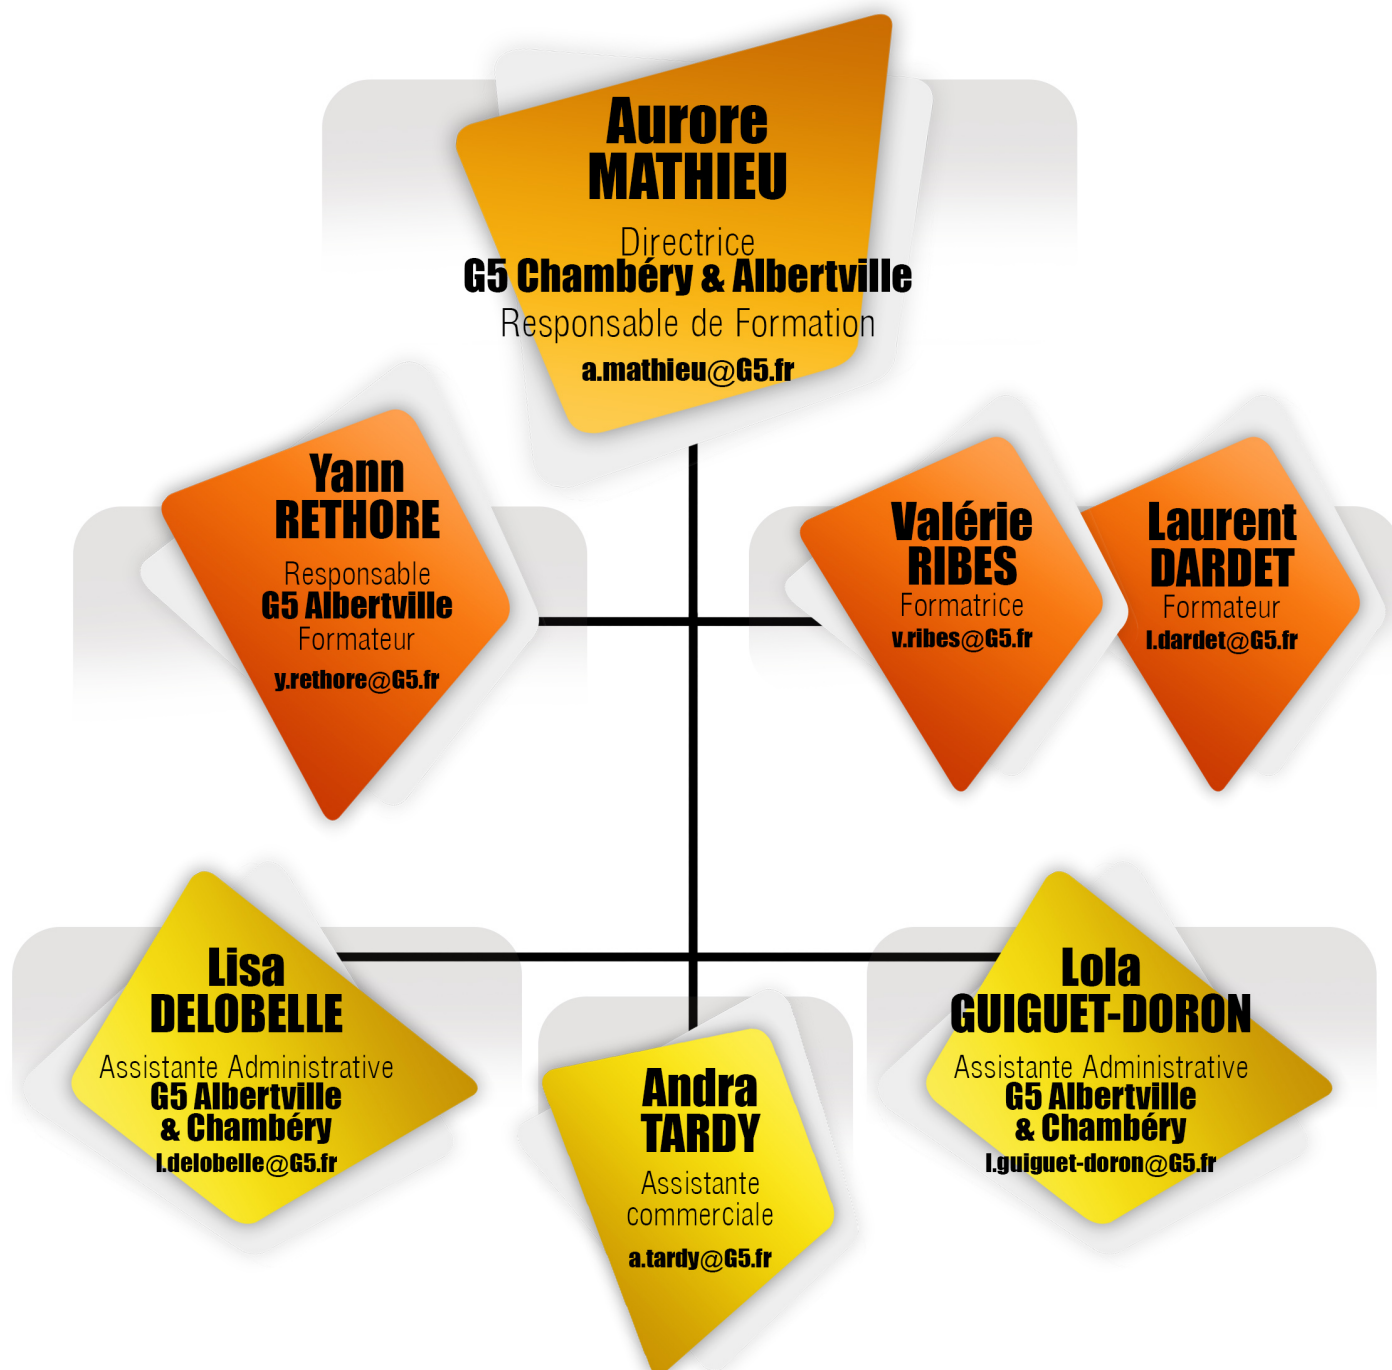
Aurore
MATHIEU
Directrice
G5 Chambéry & Albertville
Responsable de Formation
a.mathieu@G5.fr

Yann
RETHORE
Responsable
G5 Albertville
Formateur
y.rethore@G5.fr

Valérie
RIBES
Formatrice
v.ribes@G5.fr

Laurent
DARDET
Formateur
l.dardet@G5.fr

Lisa
DELOBELLE
Assistante Administrative
G5 Albertville
& Chambéry
l.delobelle@G5.fr

Andra
TARDY
Assistante
commerciale
a.tardy@G5.fr

Lola
GUIGUET-DORON
Assistante Administrative
G5 Albertville
& Chambéry
l.guiguet-doron@G5.fr